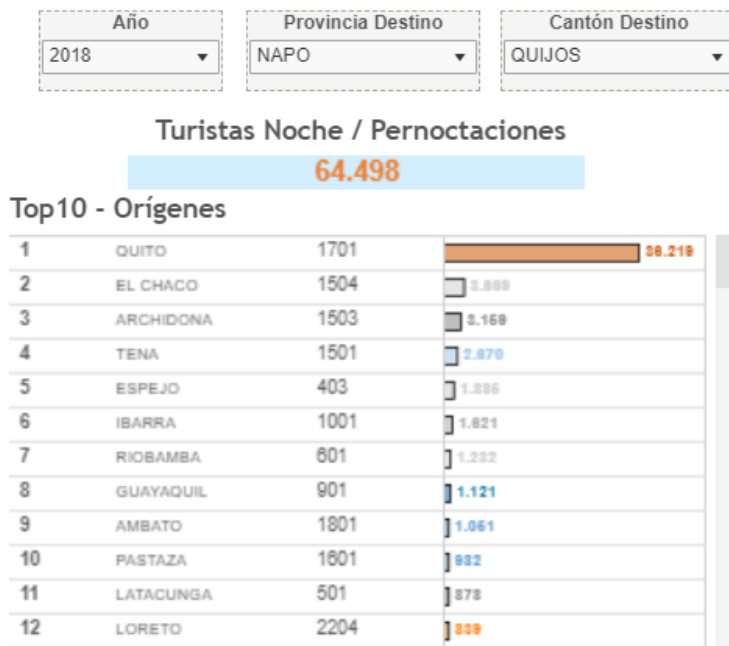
Año
2018 ▼

Provincia Destino
NAPO ▼

Cantón Destino
QUIJOS ▼

Turistas Noche / Pernoctaciones
64.498

Top10 - Orígenes

| | | | |
|---|---|---|---|
| 1 | QUITO | 1701 | 36.219 |
| 2 | EL CHACO | 1504 | 3.889 |
| 3 | ARCHIDONA | 1503 | 3.159 |
| 4 | TENA | 1501 | 2.870 |
| 5 | ESPEJO | 403 | 1.886 |
| 6 | IBARRA | 1001 | 1.621 |
| 7 | RIOBAMBA | 601 | 1.232 |
| 8 | GUAYAQUIL | 901 | 1.121 |
| 9 | AMBATO | 1801 | 1.061 |
| 10 | PASTAZA | 1601 | 932 |
| 11 | LATACUNGA | 501 | 878 |
| 12 | LORETO | 2204 | 839 |